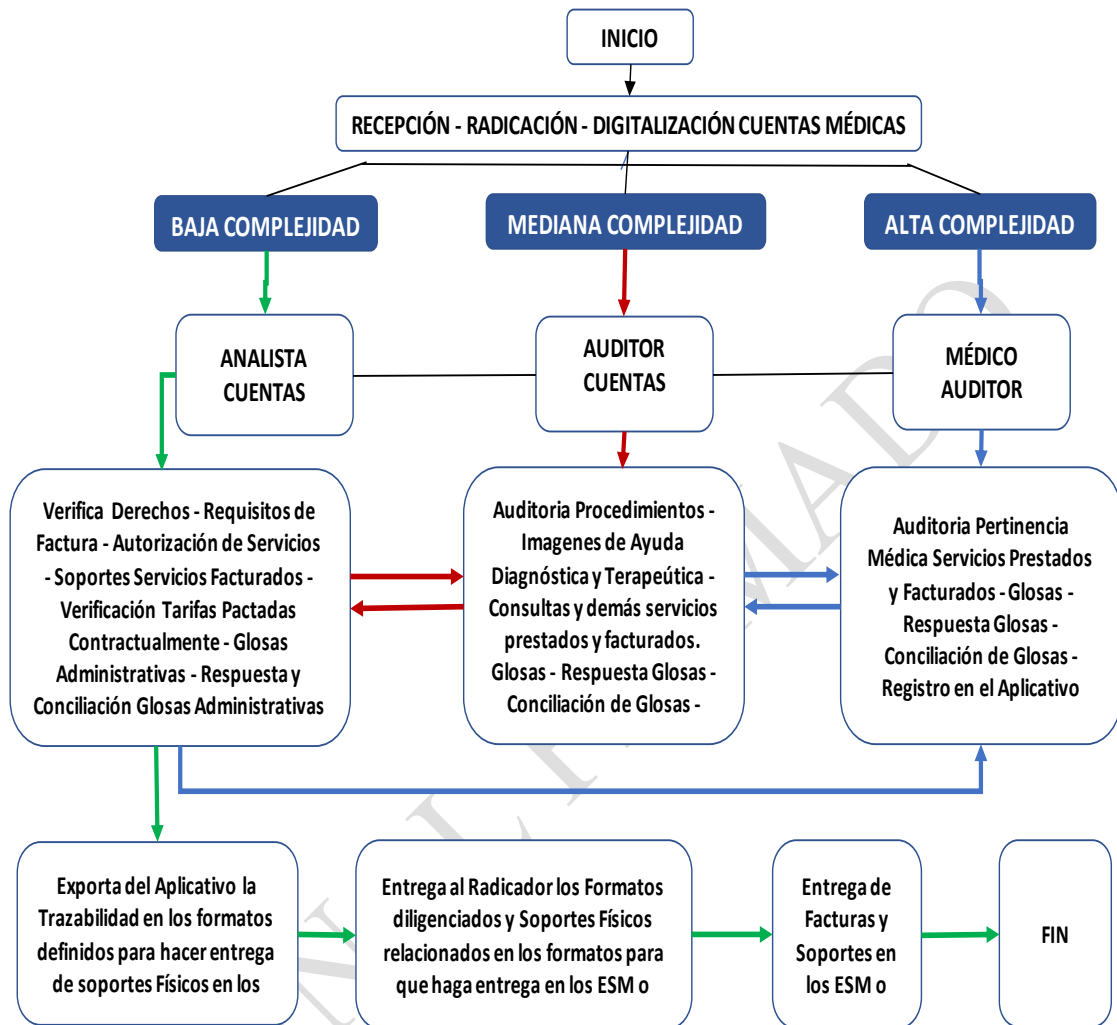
INICIO

RECEPCIÓN - RADICACIÓN - DIGITALIZACIÓN CUENTAS MÉDICAS

BAJA COMPLEJIDAD

MEDIANA COMPLEJIDAD

ALTA COMPLEJIDAD

ANALISTA CUENTAS

AUDITOR CUENTAS

MÉDICO AUDITOR

Verifica Derechos - Requisitos de Factura - Autorización de Servicios - Soportes Servicios Facturados - Verificación Tarifas Pactadas Contractualmente - Glosas Administrativas - Respuesta y Conciliación Glosas Administrativas

Auditoria Procedimientos - Imagenes de Ayuda Diagnóstica y Terapeútica - Consultas y demás servicios prestados y facturados. Glosas - Respuesta Glosas - Conciliación de Glosas -

Auditoria Pertinencia Médica Servicios Prestados y Facturados - Glosas - Respuesta Glosas - Conciliación de Glosas - Registro en el Aplicativo

Exporta del Aplicativo la Trazabilidad en los formatos definidos para hacer entrega de soportes Físicos en los

Entrega al Radicador los Formatos diligenciados y Soportes Físicos relacionados en los formatos para que haga entrega en los ESM o

Entrega de Facturas y Soportes en los ESM o

FIN